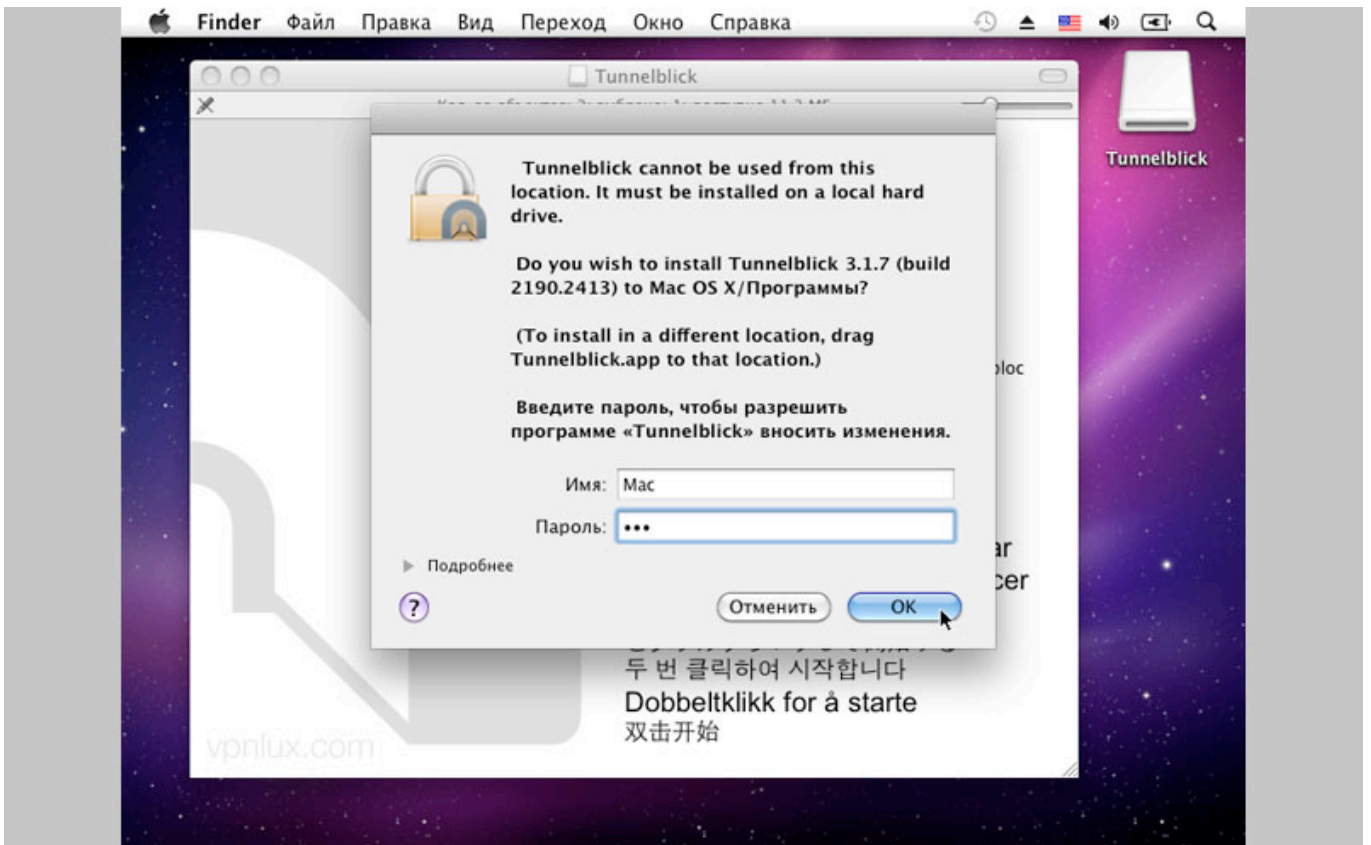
Finder Файл Правка Вид Переход Окно Справка

Tunnelblick

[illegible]

Tunnelblick

Tunnelblick cannot be used from this location. It must be installed on a local hard drive.

Do you wish to install Tunnelblick 3.1.7 (build 2190.2413) to Mac OS X/Программы?

(To install in a different location, drag Tunnelblick.app to that location.)

Введите пароль, чтобы разрешить программе «Tunnelblick» вносить изменения.

Имя: Mac

Пароль: •••

Подробнее

Отменить

OK

bloc

ar

cer

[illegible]

두 번 클릭하여 시작합니다

Dobbeltklikk for å starte

双击开始

vpnlux.com